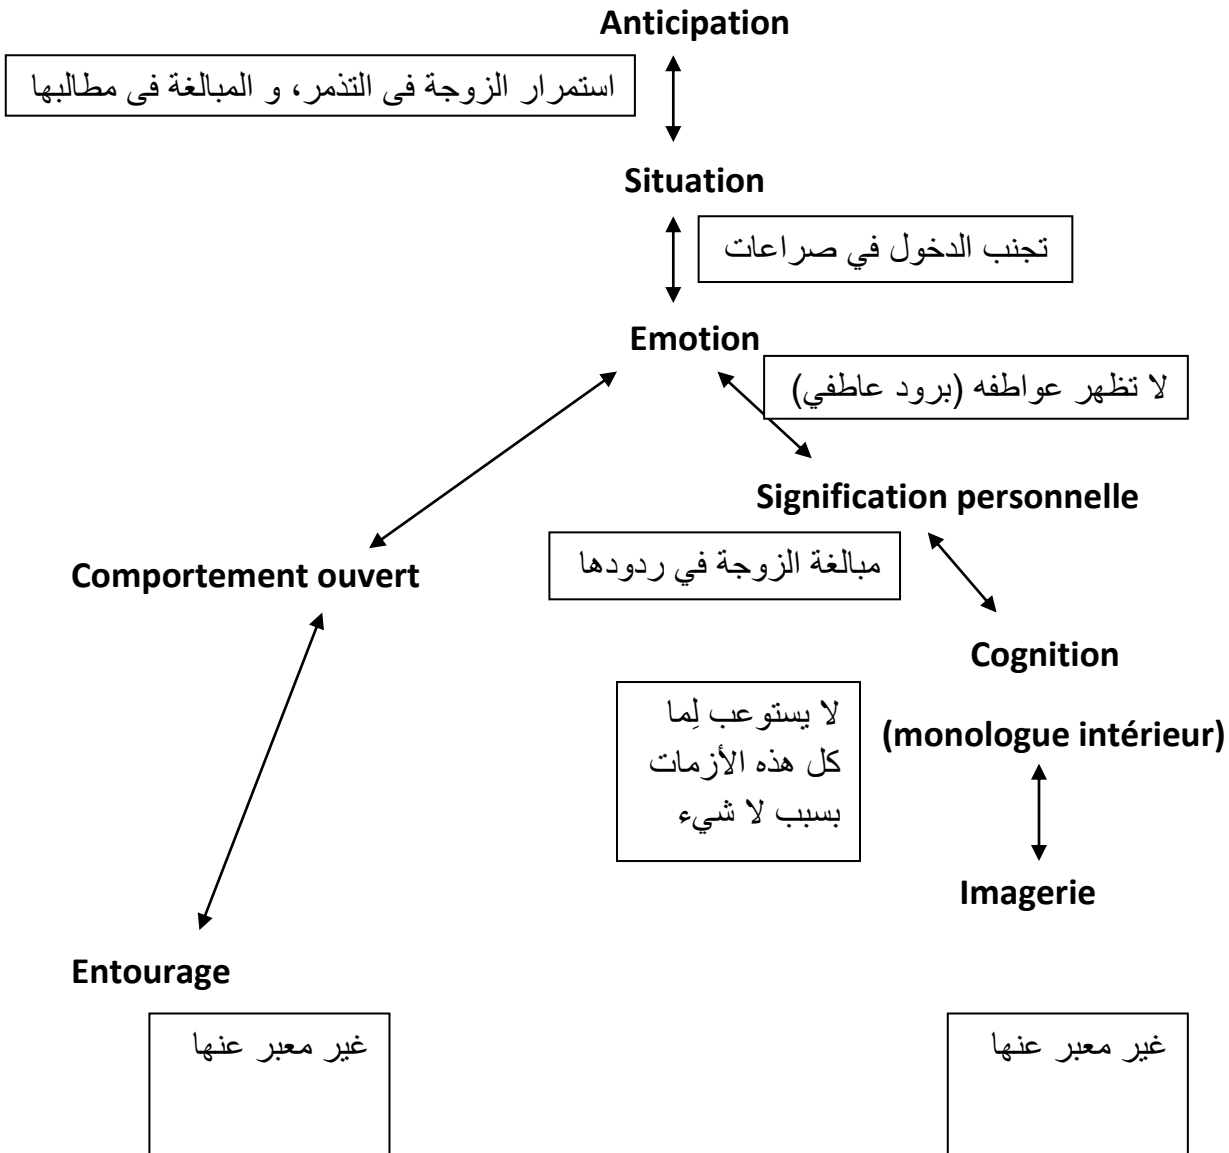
Anticipation

استمرار الزوجة فى التذمر، و المبالغة فى مطالبها

Situation

تجنب الدخول في صراعات

Emotion

لا تظهر عواطفه (برود عاطفي)

Signification personnelle

مبالغة الزوجة في ردودها

Comportement ouvert

Cognition

(monologue intérieur)

لا يستوعب لِما كل هذه الأزمات بسبب لا شيء

Imagerie

Entourage

غير معبر عنها

غير معبر عنها